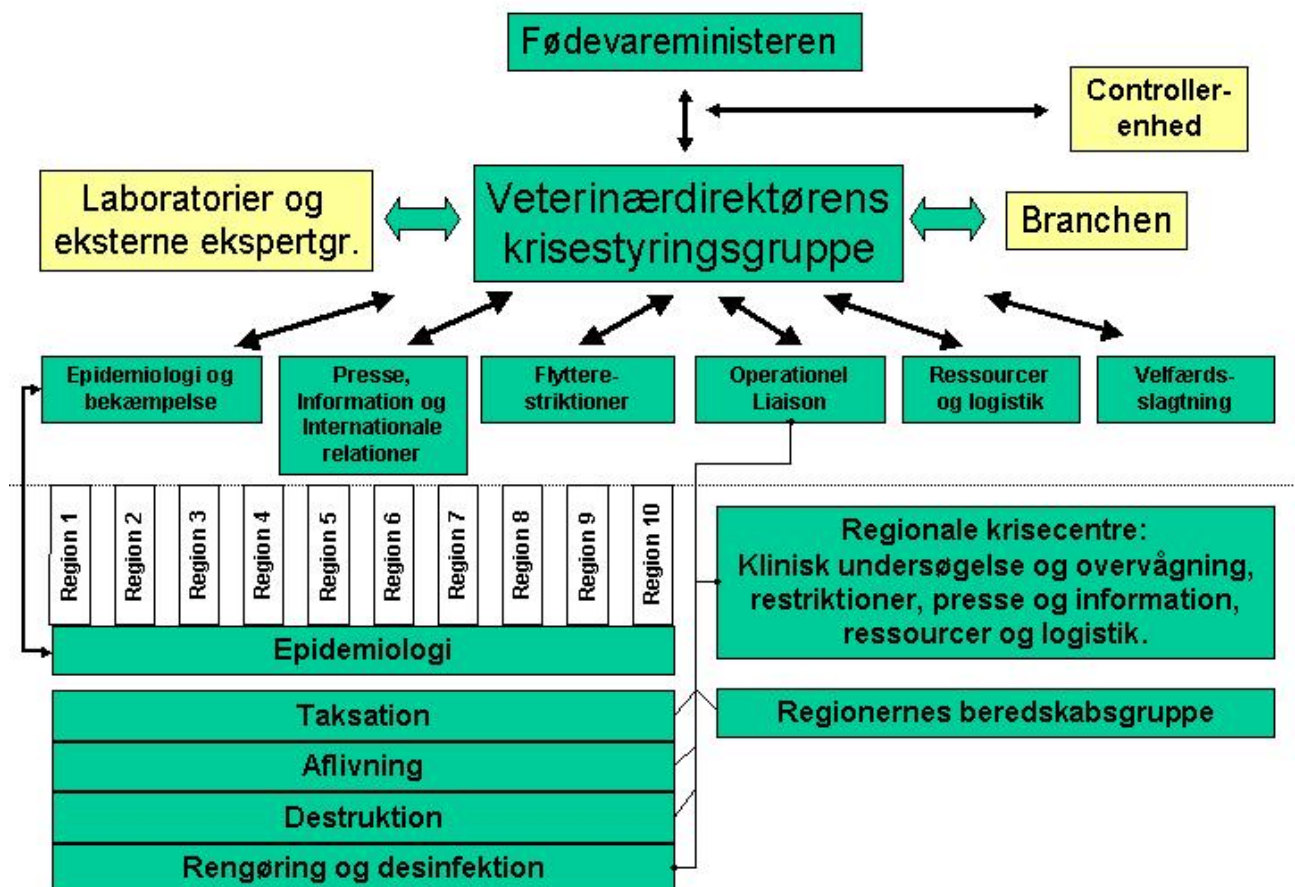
Fødevareministeren

Controller-enhed

Laboratorier og eksterne ekspertgr.

Veterinærdirektørens krisestyringsgruppe

Branchen

Epidemiologi og bekæmpelse

Presse, Information og Internationale relationer

Flytterestriktioner

Operationel Liaison

Ressourcer og logistik

Velfærdsslagtning

Region 1

Region 2

Region 3

Region 4

Region 5

Region 6

Region 7

Region 8

Region 9

Region 10

Regionale krisecentre: Klinisk undersøgelse og overvågning, restriktioner, presse og information, ressourcer og logistik.

Epidemiologi

Taksation

Regionernes beredskabsgruppe

Aflivning

Destruktion

Rengøring og desinfektion